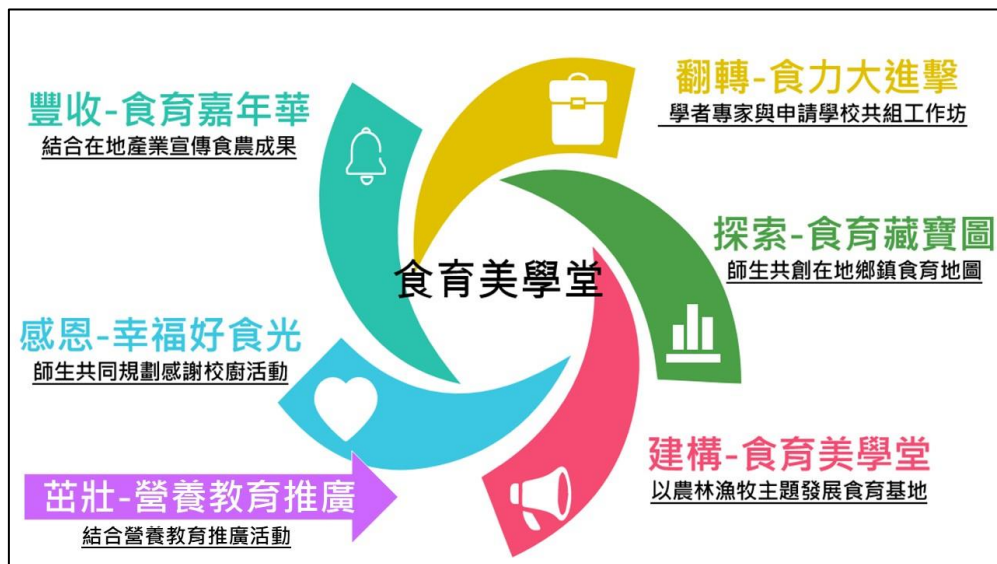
豐收-食育嘉年華
結合在地產業宣傳食農成果

翻轉-食力大進擊
學者專家與申請學校共組工作坊

探索-食育藏寶圖
師生共創在地鄉鎮食育地圖

食育美學堂

感恩-幸福好食光
師生共同規劃感謝校廚活動

建構-食育美學堂
以農林漁牧主題發展食育基地

茁壯-營養教育推廣
結合營養教育推廣活動